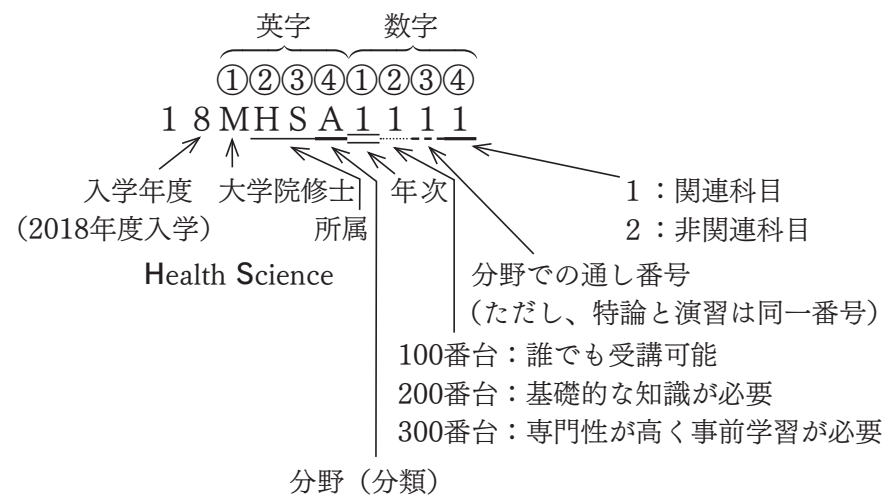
英字　数字

①②③④①②③④

１８ＭＨＳＡ１１１１

入学年度
(2018年度入学)

大学院修士

所属

Health Science

年次

１：関連科目
２：非関連科目

分野での通し番号
（ただし、特論と演習は同一番号）

100番台：誰でも受講可能
200番台：基礎的な知識が必要
300番台：専門性が高く事前学習が必要

分野（分類）